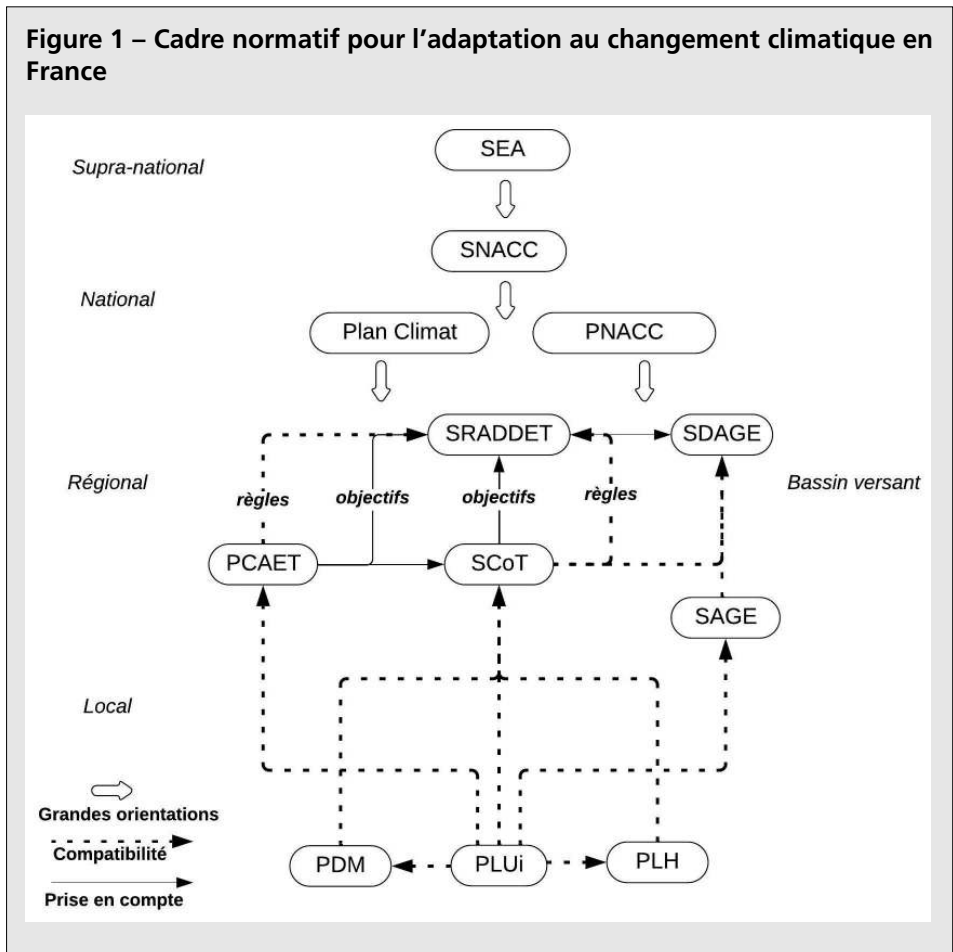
Figure 1 – Cadre normatif pour l'adaptation au changement climatique en France

Supra-national

SEA

SNACC

National

Plan Climat

PNACC

SRADDET

SDAGE

Régional

règles

objectifs

objectifs

règles

Bassin versant

PCAET

SCoT

SAGE

Local

Grandes orientations

Compatibilité

Prise en compte

PDM

PLUi

PLH